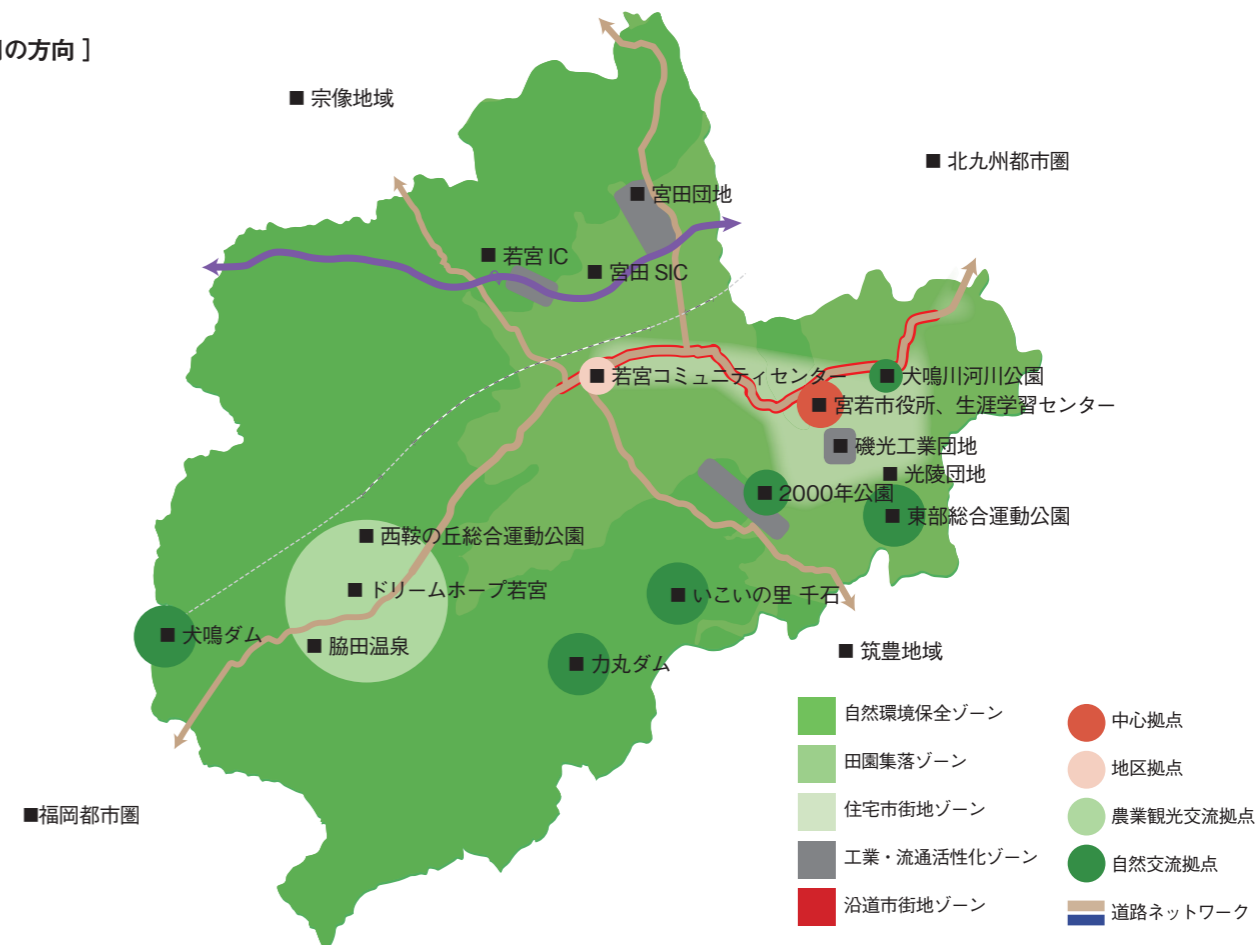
]の方向 ]

■ 宗像地域

■ 北九州都市圏

■ 宮田団地

■ 若宮 IC

■ 宮田 SIC

■ 若宮コミュニティセンター

■ 犬鳴川河川公園

■ 宮若市役所、生涯学習センター

■ 磯光工業団地

■ 光陵団地

■ 2000年公園

■ 東部総合運動公園

■ 西鞍の丘総合運動公園

■ ドリームホープ若宮

■ いこいの里 千石

■ 犬鳴ダム

■ 脇田温泉

■ 筑豊地域

■ 力丸ダム

■福岡都市圏

自然環境保全ゾーン

田園集落ゾーン

住宅市街地ゾーン

工業・流通活性化ゾーン

沿道市街地ゾーン

中心拠点

地区拠点

農業観光交流拠点

自然交流拠点

道路ネットワーク